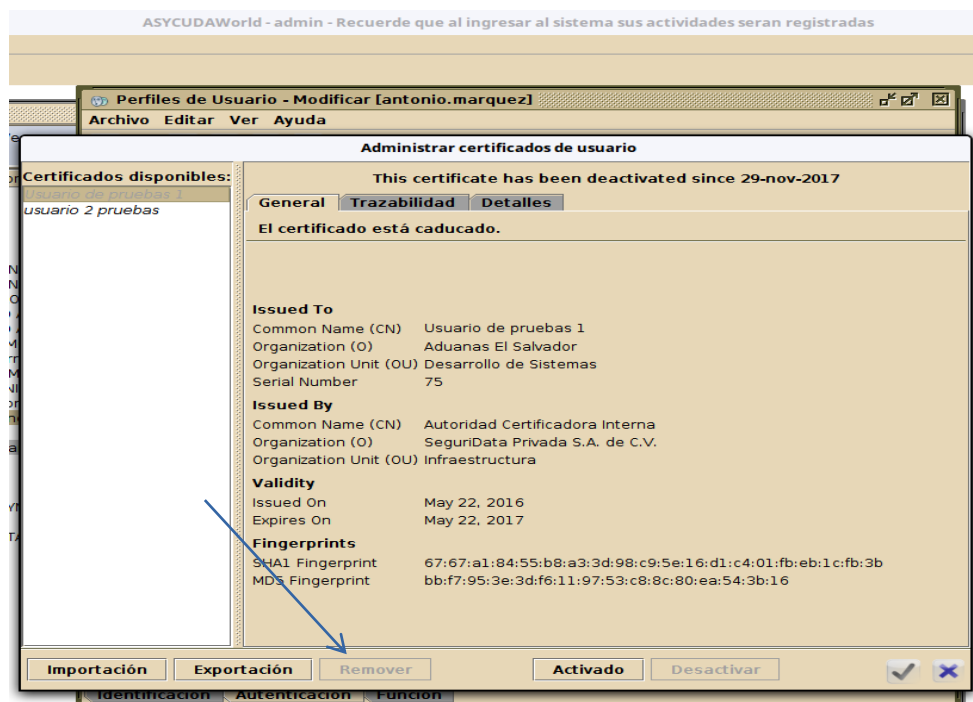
ASYCUDAWorld - admin - Recuerde que al ingresar al sistema sus actividades seran registradas

Perfiles de Usuario - Modificar [antonio.marquez]

Archivo Editar Ver Ayuda

Administrar certificados de usuario

Certificados disponibles:
Usuario de pruebas 1
usuario 2 pruebas

This certificate has been deactivated since 29-nov-2017

General | Trazabilidad | Detalles

El certificado está caducado.

Issued To
Common Name (CN) Usuario de pruebas 1
Organization (O) Aduanas El Salvador
Organization Unit (OU) Desarrollo de Sistemas
Serial Number 75

Issued By
Common Name (CN) Autoridad Certificadora Interna
Organization (O) SeguriData Privada S.A. de C.V.
Organization Unit (OU) Infraestructura

Validity
Issued On May 22, 2016
Expires On May 22, 2017

Fingerprints
SHA1 Fingerprint 67:67:a1:84:55:b8:a3:3d:98:c9:5e:16:d1:c4:01:fb:eb:1c:fb:3b
MD5 Fingerprint bb:f7:95:3e:3d:f6:11:97:53:c8:8c:80:ea:54:3b:16

Importación | Exportación | Remover | Activado | Desactivar

Identificación | Autenticación | Función